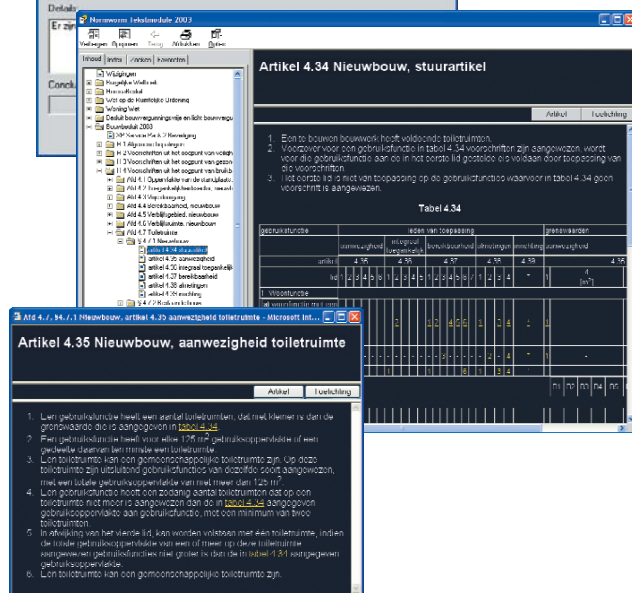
Details
Er zijn

Conclu

Normwaarde Tekstmodule 2003

Verbergen Vorige Vooruit Afdrukken Opties

Inhoud Index Zoeken Favorieten

Wijzigingen
Woningwet
Bouwbesluit 2003
H 1 Algemene bepalingen
H 4 Voorschriften uit het oogpunt van bruikbaarheid
Afd 4.1 Oppervlakte van de stamplaats
Afd 4.4 Verblijfsgebied, nieuwbouw
Afd 4.5 Verblijfsgebied, nieuwbouw
Afd 4.6 Verblijfsruimte, nieuwbouw
Afd 4.7 Toiletruimte
§ 4.7.1 Nieuwbouw
artikel 4.34 stuurartikel
artikel 4.35 aanwezigheid
artikel 4.36 integraal toegankelijk
artikel 4.37 bereikbaarheid
artikel 4.38 afmetingen
artikel 4.39 inrichting

Artikel 4.34 Nieuwbouw, stuurartikel

Artikel Toelichting

1. Een te bouwen bouwwerk heeft voldoende toiletruimten.
2. Voorzover voor een gebruiksfunctie in tabel 4.34 voorschriften zijn aangewezen, wordt voor de gebruiksfunctie aan de in het eerste lid gestelde eis voldaan door toepassing van die voorschriften.
3. Het eerste lid is niet van toepassing op de gebruiksfunctie waarvoor in tabel 4.34 geen voorschrift is aangewezen.

Tabel 4.34

| gebruiksfunctie | leden van toepassing | | | | | grenswaarden |
|---|---|---|---|---|---|---|
| | aanwezigheid | integraal toegankelijk | bereikbaarheid | afmetingen | inrichting | aanwezigheid |
| artikel | 4.35 | 4.36 | 4.37 | 4.38 | 4.39 | 4.35 |
| lid | 1 2 3 4 5 6 | 1 | 1 2 3 4 5 6 | 1 2 3 4 | 1 | $[m^2]$ |
| 1 Woonfunctie | | | | | | |

Afd 4.7, §4.7.1 Nieuwbouw, artikel 4.35 aanwezigheid toiletruimte - Microsoft Int...

Artikel 4.35 Nieuwbouw, aanwezigheid toiletruimte

Artikel Toelichting

1. Een gebruiksfunctie heeft een aantal toiletruimten, dat niet kleiner is dan de grondwaarde die is aangegeven in tabel 4.34.
2. Een gebruiksfunctie heeft voor elke 125 $m^2$ gebruiksoppervlakte of een gedeelte daarvan ten minste een toiletruimte.
3. Een toiletruimte kan een gemeenschappelijke toiletruimte zijn. Op deze toiletruimte zijn uitsluitend gebruiksfuncties van dezelfde soort aangewezen, met een totale gebruiksoppervlakte van niet meer dan 125 $m^2$.
4. Een gebruiksfunctie heeft een zodanig aantal toiletruimten dat op een toiletruimte niet meer is aangewezen dan de in tabel 4.34 aangegeven gebruiksoppervlakte van een gebruiksfunctie, met een minimum van twee toiletruimten.
5. In afwijking van het vierde lid, kan worden volstaan met één toiletruimte, indien de totale gebruiksoppervlakte van een of meer op deze toiletruimte aangewezen gebruiksfuncties niet groter is dan de in tabel 4.34 aangegeven gebruiksoppervlakte.
6. Een toiletruimte kan een gemeenschappelijke toiletruimte zijn.